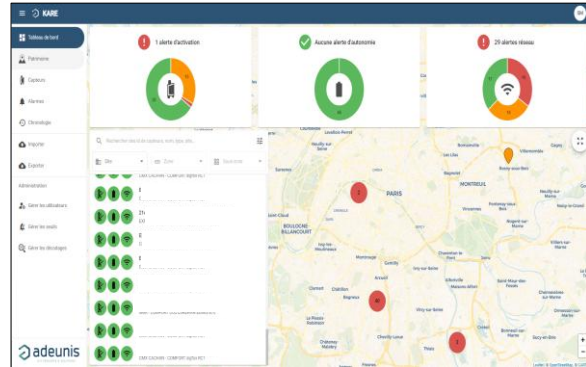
KARE

Tableau de bord
Patrimoine
Capteurs
Alarmes
Chronologie
Importer
Exporter
Administration
Gérer les utilisateurs
Gérer les seuils
Gérer les décodages

adeunis

1 alerte d'activation

Aucune alerte d'autonomie

25 alertes réseau

Rechercher des capteurs

Site
Zone
Sous-zone

CAM CACHAN - COMFORT

PARIS
MONTREUIL
BOULOGNE-BILLANCOURT
Neuilly-sur-Seine
Vincennes
Montrouge
Ivry-sur-Seine
Villejuif
Vitry-sur-Seine
Bagneux
Châtillon
Clamart
Créteil
Saint-Maur-des-Fossés
Champigny-sur-Marne
Rosny-sous-Bois
Bagnolet
Fontenay-sous-Bois
Nogent-sur-Marne
Chevilly-Larue
Orly
Thiais
Choisy-le-Roi
Le Plessis-Robinson
Fresnes
Châtenay-Malabry
Villemomble
Bondy
Noisy-le-Sec
Le Perreux-sur-Marne
Bry-sur-Marne
Joinville-le-Pont
Gentilly
Arcueil
Vanves
Issy-les-Moulineaux
Meudon
Sèvres
Saint-Cloud
Suresnes
Puteaux
Levallois-Perret
Clichy
Saint-Ouen
Les Lilas
Romainville
Montreuil
Pantin

2
15
3

Leaflet | © OpenStreetMap